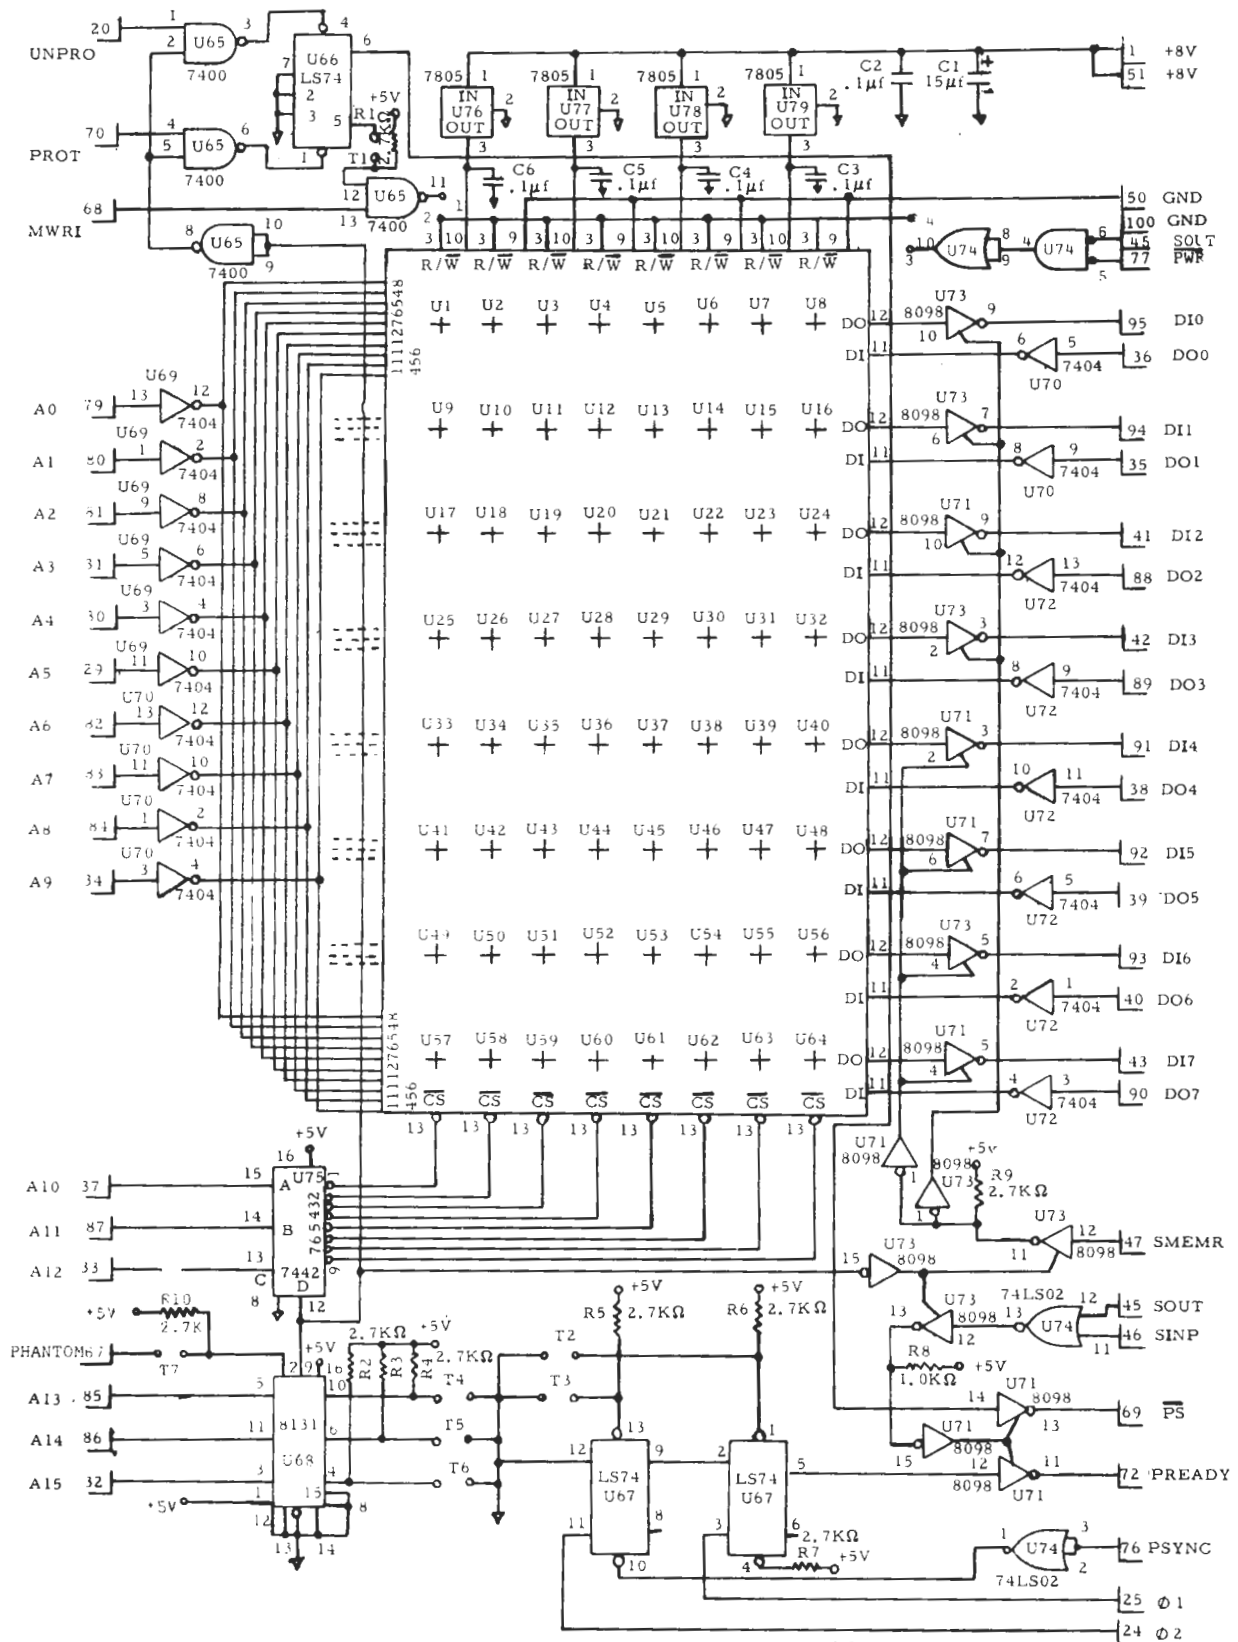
20 UNPRO 1 2 U65 3 7400
70 PROT 4 5 U65 6 7400
68 MWRI 8 U65 10 9 7400
4 U66 LS74 7 2 3 1 6 5
+5V R1 2.7KΩ T1
12 13 U65 11 7400
7805 1 IN U76 OUT 2 3
7805 1 IN U77 OUT 2 3
7805 1 IN U78 OUT 2 3
7805 1 IN U79 OUT 2 3
C2 .1μf C1 15μf
1 +8V
51 +8V
C6 .1μf C5 .1μf C4 .1μf C3 .1μf
50 GND
100 GND
45 SOUT
77 $\overline{PWR}$
U74 10 3 8 9 U74 4 6 5
3 10 3 9 3 10 3 9 3 10 3 9 3 10 3 9
R/$\overline{W}$ R/$\overline{W}$ R/$\overline{W}$ R/$\overline{W}$ R/$\overline{W}$ R/$\overline{W}$ R/$\overline{W}$ R/$\overline{W}$
1111276548 456
U1 U2 U3 U4 U5 U6 U7 U8
U9 U10 U11 U12 U13 U14 U15 U16
U17 U18 U19 U20 U21 U22 U23 U24
U25 U26 U27 U28 U29 U30 U31 U32
U33 U34 U35 U36 U37 U38 U39 U40
U41 U42 U43 U44 U45 U46 U47 U48
U49 U50 U51 U52 U53 U54 U55 U56
U57 U58 U59 U60 U61 U62 U63 U64
$\overline{CS}$ $\overline{CS}$ $\overline{CS}$ $\overline{CS}$ $\overline{CS}$ $\overline{CS}$ $\overline{CS}$ $\overline{CS}$
13 13 13 13 13 13 13 13
A0 79 U69 13 12 7404
A1 80 U69 1 2 7404
A2 81 U69 9 8 7404
A3 31 U69 5 6 7404
A4 30 U69 3 4 7404
A5 29 U69 11 10 7404
A6 82 U70 13 12 7404
A7 83 U70 11 10 7404
A8 84 U70 1 2 7404
A9 34 U70 3 4 7404
DO 12 U73 8098 9 10 95 DI0
DI 11 6 5 7404 U70 36 DO0
DO 12 U73 8098 7 6 94 DI1
DI 11 8 9 7404 U70 35 DO1
DO 12 U71 8098 9 10 41 DI2
DI 11 12 13 7404 U72 88 DO2
DO 12 U73 8098 3 2 42 DI3
DI 11 8 9 7404 U72 89 DO3
DO 12 U71 8098 3 2 91 DI4
DI 11 10 11 7404 U72 38 DO4
DO 12 U71 8098 7 6 92 DI5
DI 11 6 5 7404 U72 39 DO5
DO 12 U73 8098 5 4 93 DI6
DI 11 2 1 7404 U72 40 DO6
DO 12 U71 8098 5 4 43 DI7
DI 11 4 3 7404 U72 90 DO7
U71 8098 1
8098 U73 1
+5v R9 2.7KΩ
U73 12 11 8098 47 SMEMR
15 U73 8098
13 U73 8098 12
74LS02 12 13 U74 11 45 SOUT 46 SINP
R8 1.0KΩ +5V
14 U71 8098 13 69 $\overline{PS}$
15 U71 8098
12 8098 U71 11 72 PREADY
+5V 16
A10 37 15 A U75
A11 87 14 B 765432
A12 33 13 C 7442 9
8 D 12
+5V R10 2.7K
PHANTOM 67 T7
+5V 2.7KΩ +5V
A13 85 5 9 16 R2 R3 R4 2.7KΩ
A14 86 11 8131 10 6 T4
A15 32 3 U68 4 T5 T6
+5V 1 15 8
12 13 14
+5V R5 2.7KΩ T2 T3
+5V R6 2.7KΩ
12 LS74 U67 9 13 11 8 10
2 LS74 U67 1 5 3 6 4
2.7KΩ R7 +5V
1 U74 3 2 74LS02 76 PSYNC
25 Φ1
24 Φ2